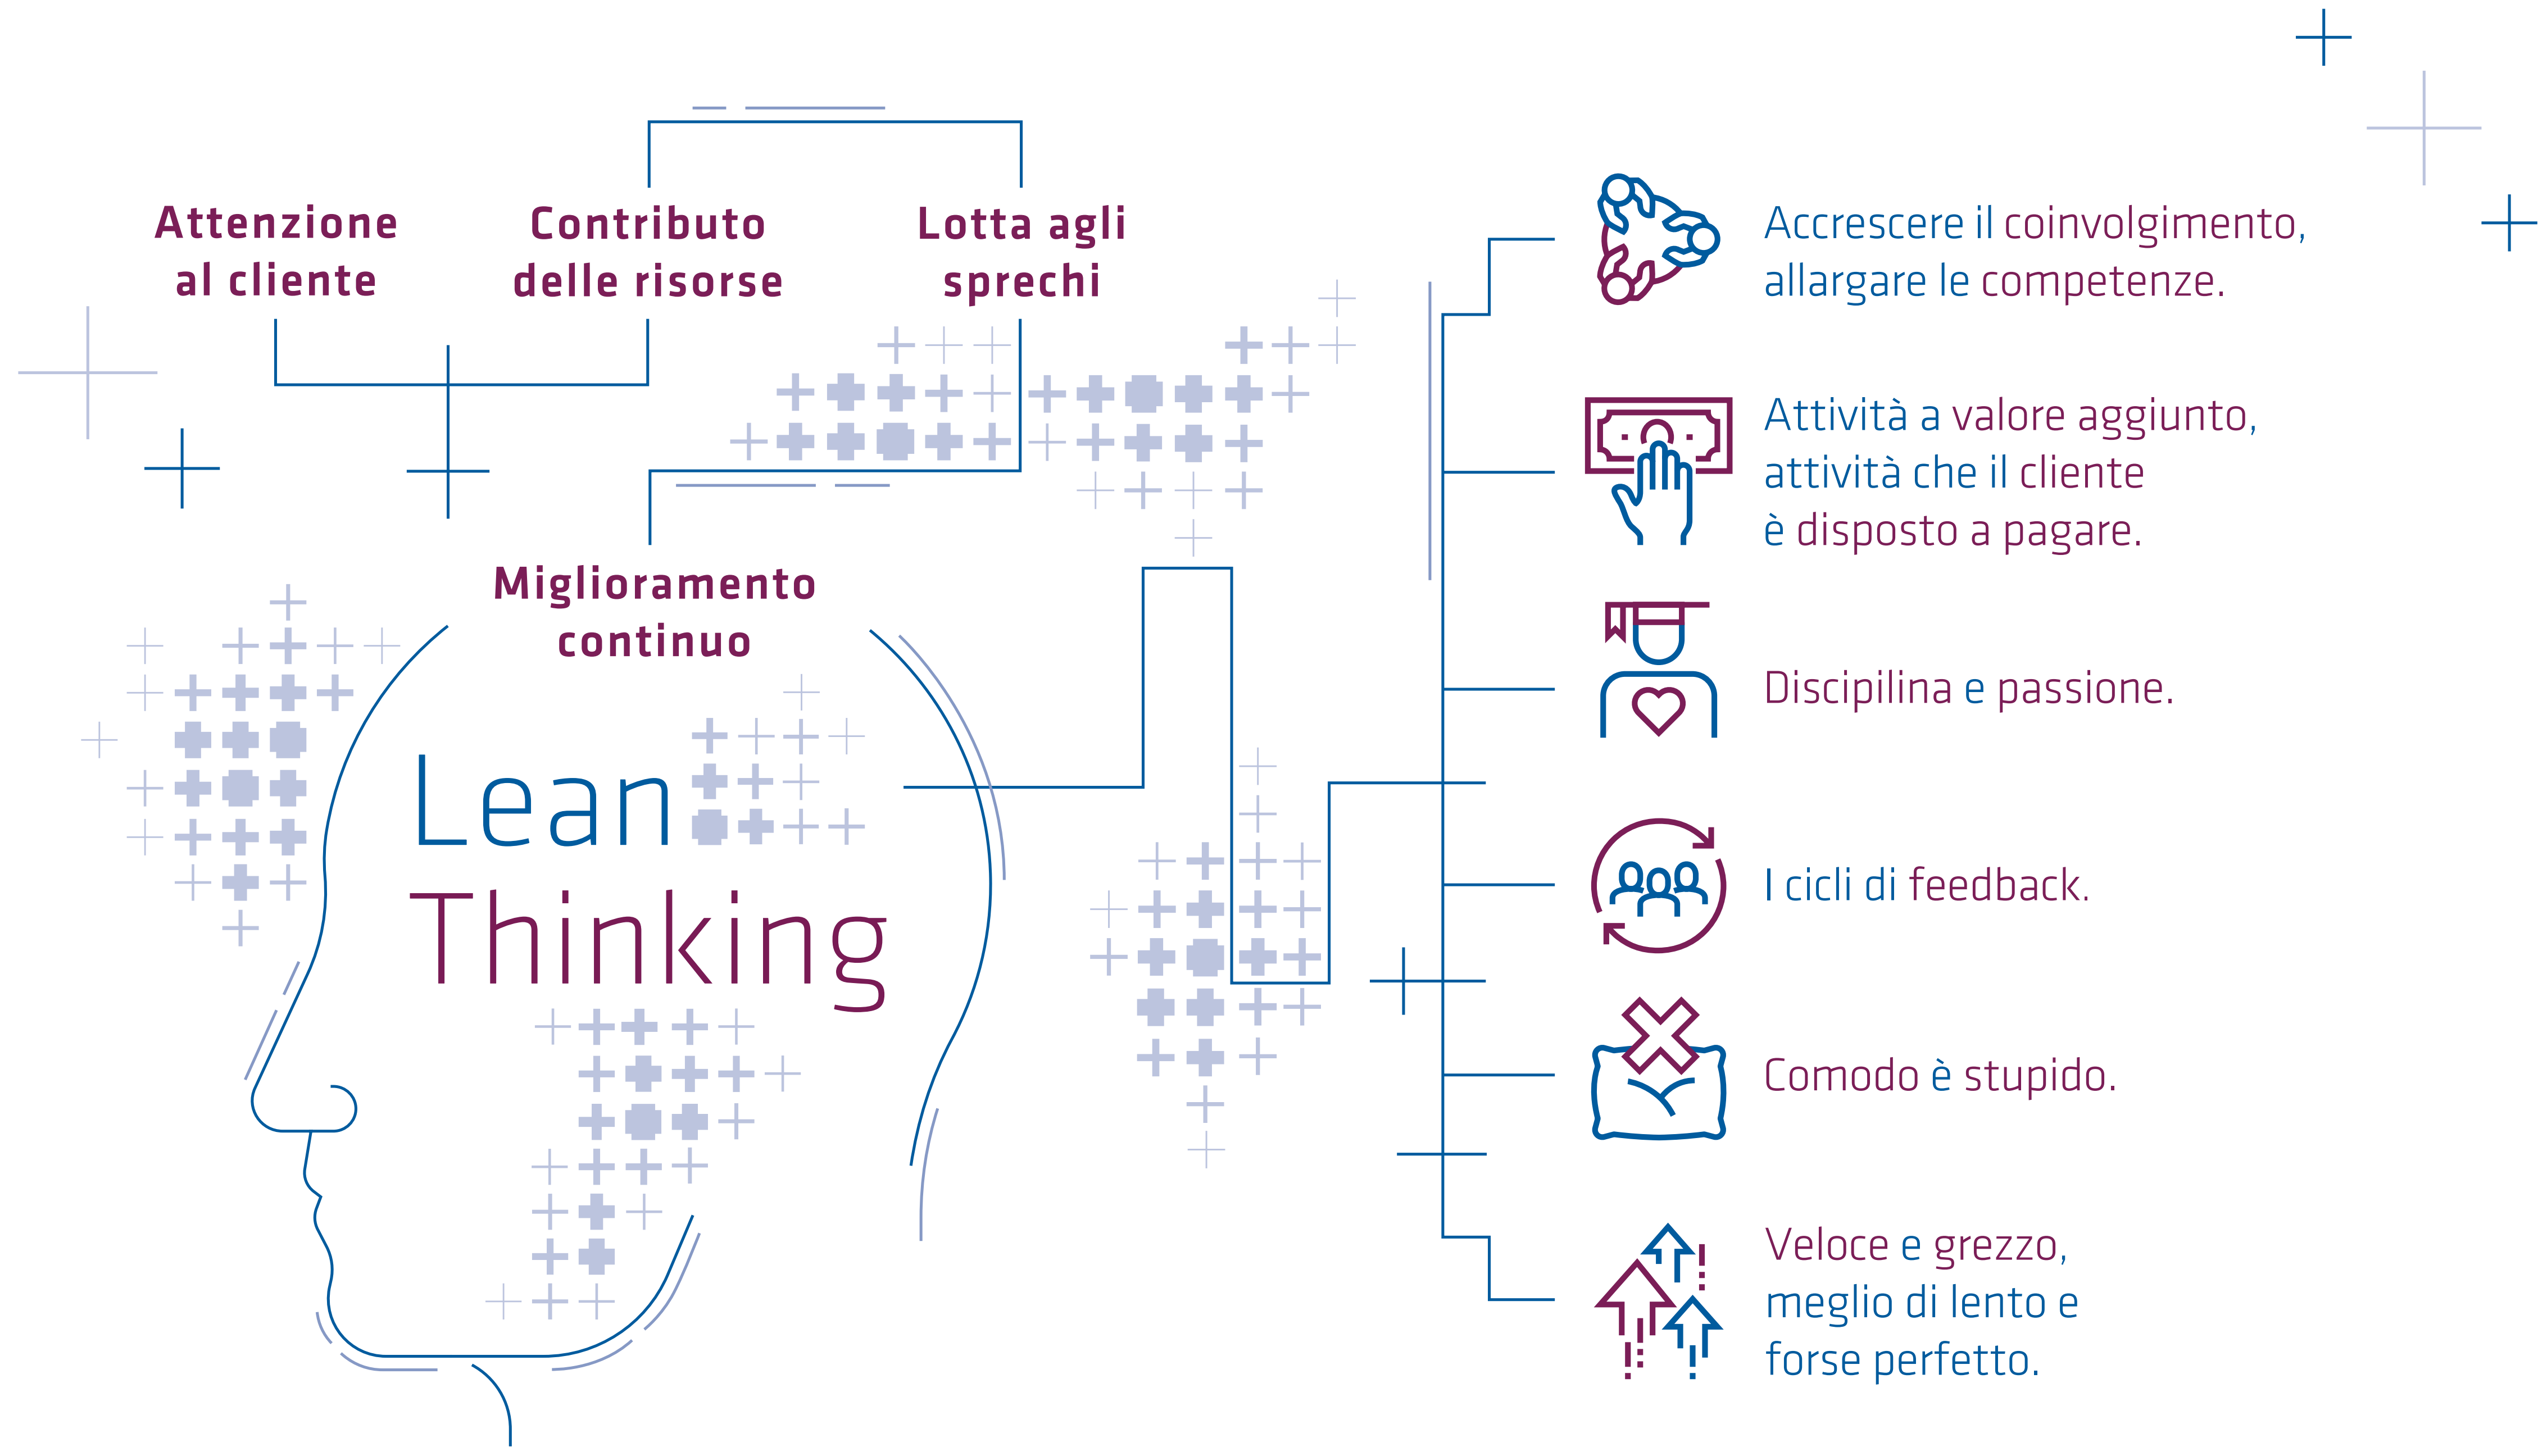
Attenzione al cliente

Contributo delle risorse

Lotta agli sprechi

Miglioramento continuo

Lean Thinking

Accrescere il coinvolgimento, allargare le competenze.

Attività a valore aggiunto, attività che il cliente è disposto a pagare.

Discipilina e passione.

I cicli di feedback.

Comodo è stupido.

Veloce e grezzo, meglio di lento e forse perfetto.